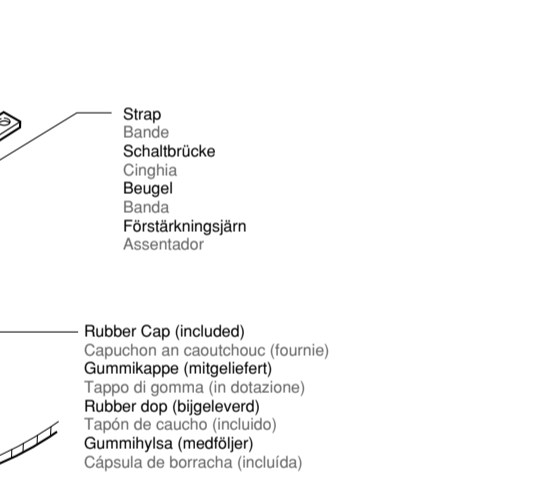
Strap
Bande
Schaltbrücke
Cinghia
Beugel
Banda
Förstärkningsjärn
Assentador

Rubber Cap (included)
Capuchon an caoutchouc (fournie)
Gummikappe (mitgeliefert)
Tappo di gomma (in dotazione)
Rubber dop (bijgeleverd)
Tapón de caucho (incluido)
Gummihylsa (medföljer)
Cápsula de borracha (incluída)